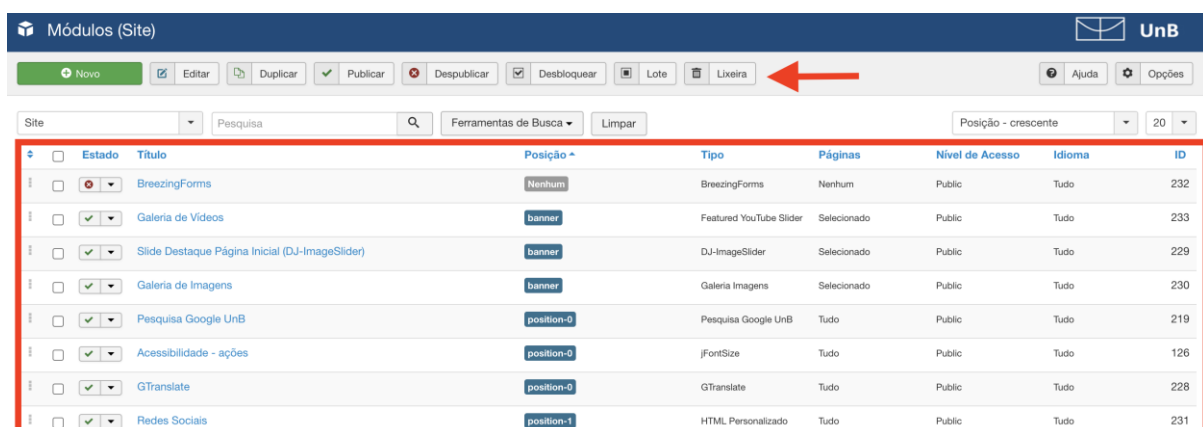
Módulos (Site)

UnB

Novo | Editar | Duplicar | Publicar | Despublicar | Desbloquear | Lote | Lixeira

Ajuda | Opções

Site | Pesquisa | Ferramentas de Busca | Limpar | Posição - crescente | 20

| Estado | Título | Posição | Tipo | Páginas | Nível de Acesso | Idioma | ID |
|---|---|---|---|---|---|---|---|
| | BreezingForms | Nenhum | BreezingForms | Nenhum | Public | Tudo | 232 |
| | Galeria de Vídeos | banner | Featured YouTube Slider | Selecionado | Public | Tudo | 233 |
| | Slide Destaque Página Inicial (DJ-ImageSlider) | banner | DJ-ImageSlider | Selecionado | Public | Tudo | 229 |
| | Galeria de Imagens | banner | Galeria Imagens | Selecionado | Public | Tudo | 230 |
| | Pesquisa Google UnB | position-0 | Pesquisa Google UnB | Tudo | Public | Tudo | 219 |
| | Acessibilidade - ações | position-0 | jFontSize | Tudo | Public | Tudo | 126 |
| | GTranslate | position-0 | GTranslate | Tudo | Public | Tudo | 228 |
| | Redes Sociais | position-1 | HTML Personalizado | Tudo | Public | Tudo | 231 |